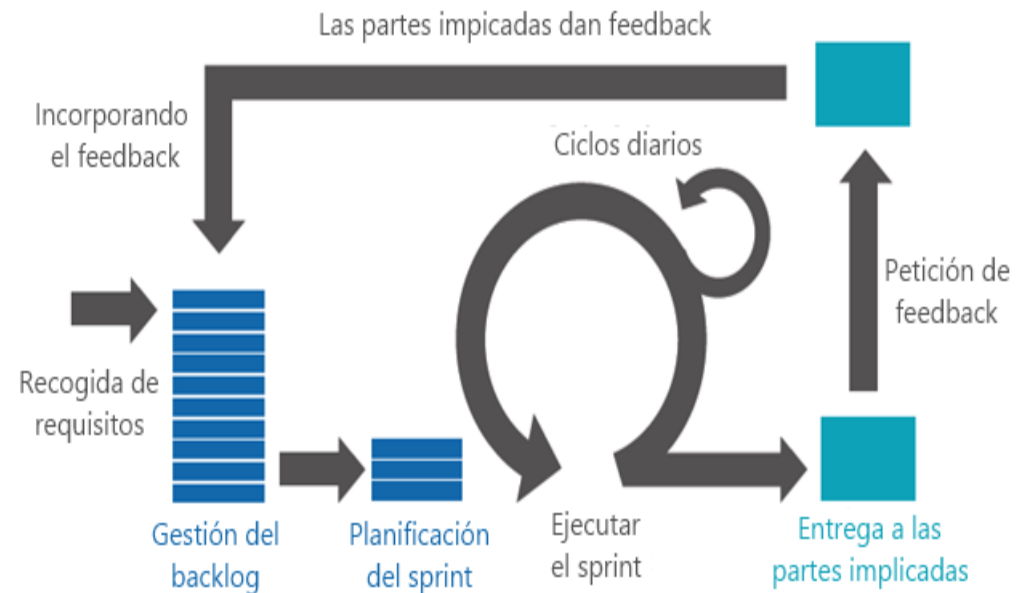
Las partes impicadas dan feedback

Incorporando el feedback

Ciclos diarios

Petición de feedback

Recogida de requisitos

Gestión del backlog

Planificación del sprint

Ejecutar el sprint

Entrega a las partes implicadas